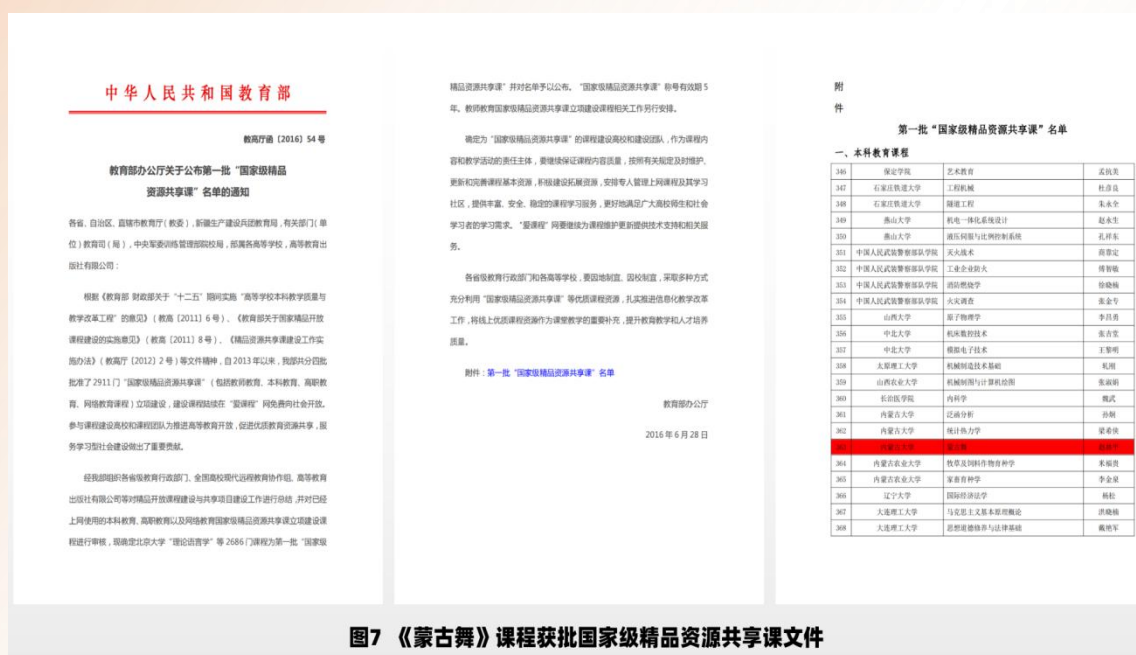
中华人民共和国教育部

教高厅函〔2016〕54 号

教育部办公厅关于公布第一批"国家级精品资源共享课"名单的通知

各省、自治区、直辖市教育厅（教委），新疆生产建设兵团教育局，有关部门（单位）教育司（局），中央军委训练管理部院校局，部属各高等学校，高等教育出版社有限公司：

根据《教育部 财政部关于"十二五"期间实施"高等学校本科教学质量与教学改革工程"的意见》（教高〔2011〕6 号）、《教育部关于国家精品开放课程建设的实施意见》（教高〔2011〕8 号）、《精品资源共享课建设工作实施办法》（教高厅〔2012〕2 号）等文件精神，自 2013 年以来，我部共分四批批准了 2911 门"国家级精品资源共享课"（包括教师教育、本科教育、高职教育、网络教育课程）立项建设，建设课程陆续在"爱课程"网免费向社会开放。参与课程建设高校和课程团队为推进高等教育开放，促进优质教育资源共享，服务学习型社会建设做出了重要贡献。

经我部组织各省级教育行政部门、全国高校现代远程教育协作组、高等教育出版社有限公司等对精品开放课程建设与共享项目建设工作进行总结，并对已经上网使用的本科教育、高职教育以及网络教育国家级精品资源共享课立项建设课程进行审核，现确定北京大学"理论语言学"等 2686 门课程为第一批"国家级

精品资源共享课"并对名单予以公布。"国家级精品资源共享课"称号有效期 5 年。教师教育国家级精品资源共享课立项建设课程相关工作另行安排。

确定为"国家级精品资源共享课"的课程建设高校和建设团队，作为课程内容和教学活动的责任主体，要继续保证课程内容质量，按照有关规定及时维护、更新和完善课程基本资源，积极建设拓展资源，安排专人管理上网课程及其学习社区，提供丰富、安全、稳定的课程学习服务，更好地满足广大高校师生和社会学习者的学习需求。"爱课程"网要继续为课程维护更新提供技术支持和相关服务。

各省级教育行政部门和各高等学校，要因地制宜、因校制宜，采取多种方式充分利用"国家级精品资源共享课"等优质课程资源，扎实推进信息化教学改革工作，将线上优质课程资源作为课堂教学的重要补充，提升教育教学和人才培养质量。

附件：第一批"国家级精品资源共享课"名单

教育部办公厅

2016 年 6 月 28 日

附

件

第一批"国家级精品资源共享课"名单

一、本科教育课程

| 346 | 保定学院 | 艺术教育 | 孟านโ |
|---|---|---|---|
| 347 | 石家庄铁道大学 | 工程机械 | 杜彦良 |
| 348 | 石家庄铁道大学 | 隧道工程 | 朱永全 |
| 349 | 燕山大学 | 机电一体化系统设计 | 赵永生 |
| 350 | 燕山大学 | 液压伺服与比例控制系统 | 孔祥东 |
| 351 | 中国人民武装警察部队学院 | 灭火战术 | 商靠定 |
| 352 | 中国人民武装警察部队学院 | 工业企业防火 | 傅智敏 |
| 353 | 中国人民武装警察部队学院 | 消防燃烧学 | 徐晓楠 |
| 354 | 中国人民武装警察部队学院 | 火灾调查 | 张金专 |
| 355 | 山西大学 | 原子物理学 | 李且勇 |
| 356 | 中北大学 | 机床数控技术 | 张吉堂 |
| 357 | 中北大学 | 模拟电子技术 | 王黎明 |
| 358 | 太原理工大学 | 机械制造技术基础 | 轧刚 |
| 359 | 山西农业大学 | 机械制图与计算机绘图 | 张淑娟 |
| 360 | 长治医学院 | 内科学 | 魏武 |
| 361 | 内蒙古大学 | 泛函分析 | 孙炯 |
| 362 | 内蒙古大学 | 统计热力学 | 梁希侠 |
| 363 | 内蒙古大学 | 蒙古舞 | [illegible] |
| 364 | 内蒙古农业大学 | 牧草及饲料作物育种学 | 米福贵 |
| 365 | 内蒙古农业大学 | 家畜育种学 | 李金泉 |
| 366 | 辽宁大学 | 国际经济法学 | 杨松 |
| 367 | 大连理工大学 | 马克思主义基本原理概论 | 洪晓楠 |
| 368 | 大连理工大学 | 思想道德修养与法律基础 | 戴艳军 |

图7 《蒙古舞》课程获批国家级精品资源共享课文件